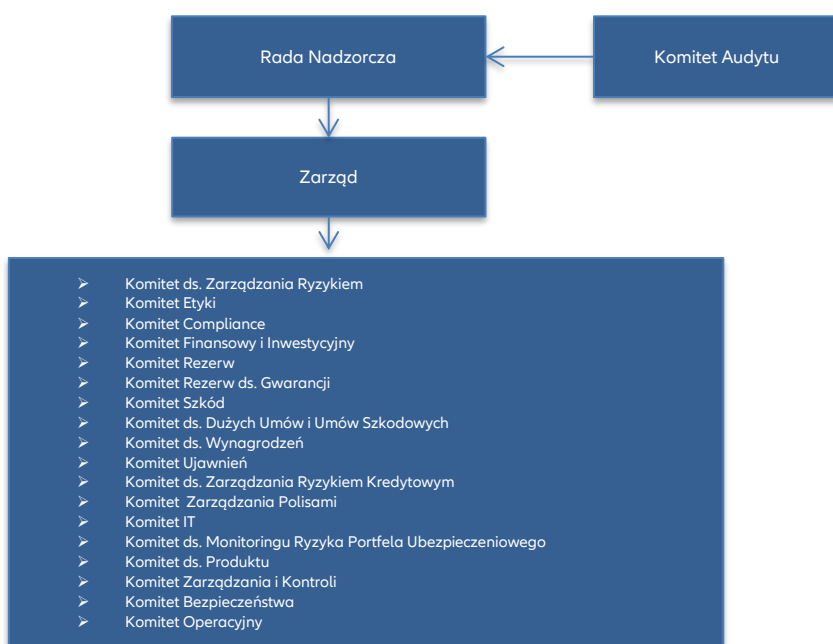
Rada Nadzorcza

Komitet Audytu

Zarząd

➢ Komitet ds. Zarządzania Ryzykiem
➢ Komitet Etyki
➢ Komitet Compliance
➢ Komitet Finansowy i Inwestycyjny
➢ Komitet Rezerw
➢ Komitet Rezerw ds. Gwarancji
➢ Komitet Szkód
➢ Komitet ds. Dużych Umów i Umów Szkodowych
➢ Komitet ds. Wynagrodzeń
➢ Komitet Ujawnień
➢ Komitet ds. Zarządzania Ryzykiem Kredytowym
➢ Komitet Zarządzania Polisami
➢ Komitet IT
➢ Komitet ds. Monitoringu Ryzyka Portfela Ubezpieczeniowego
➢ Komitet ds. Produktu
➢ Komitet Zarządzania i Kontroli
➢ Komitet Bezpieczeństwa
➢ Komitet Operacyjny